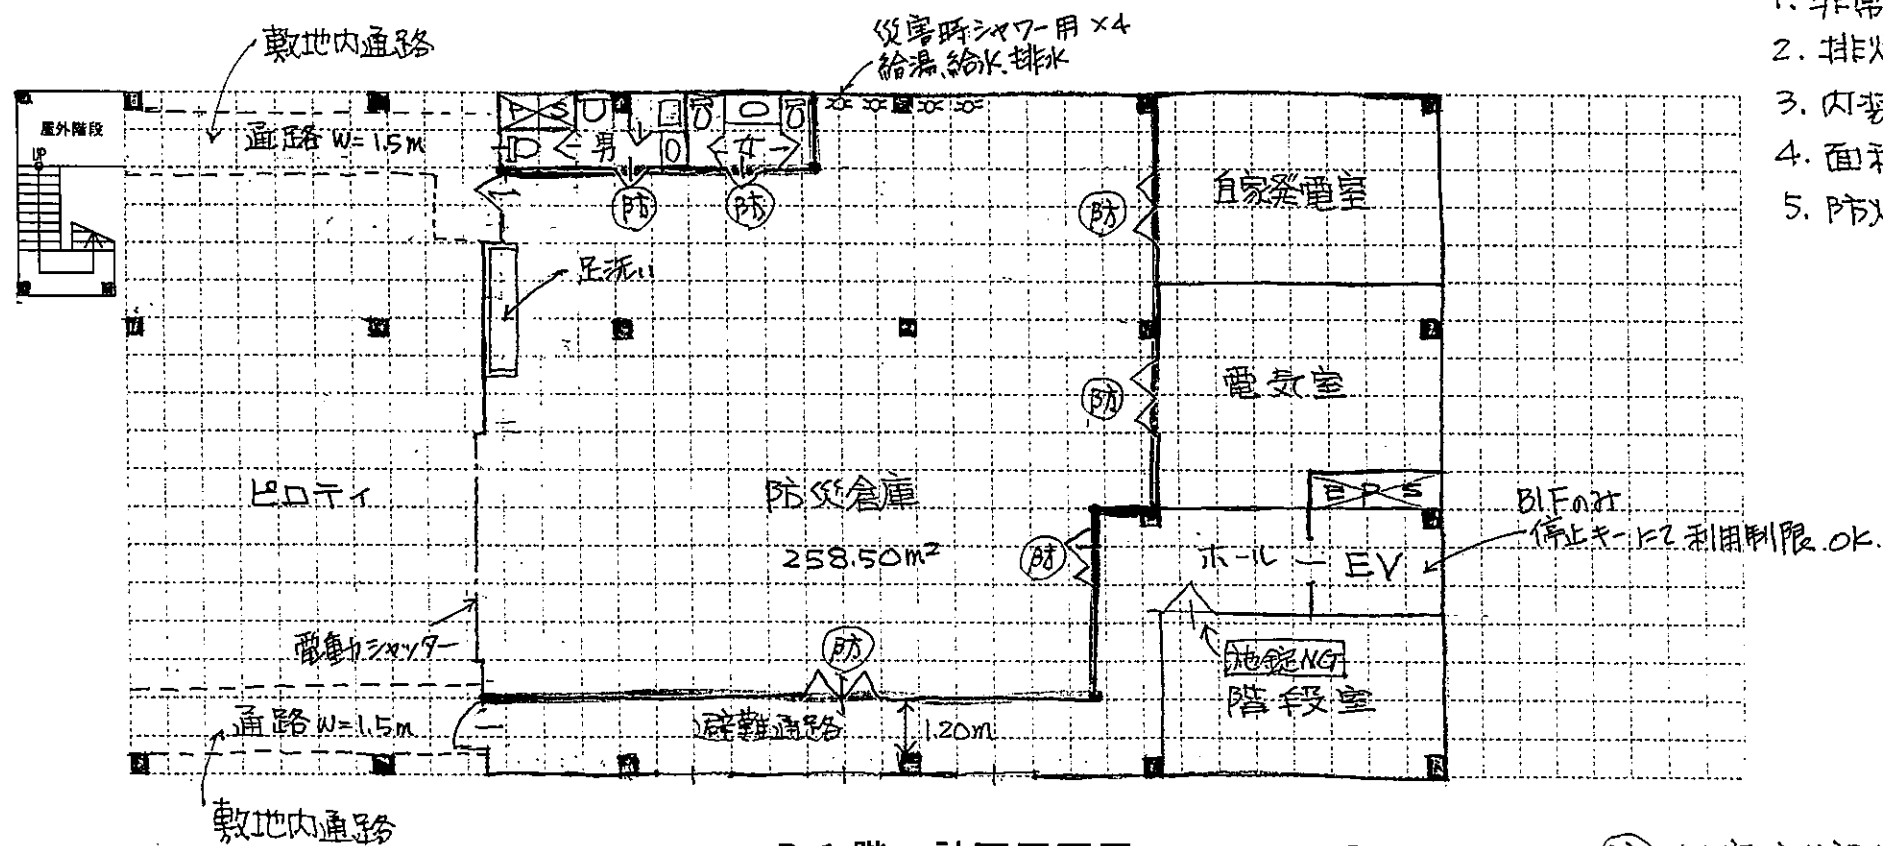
敷地内通路

災害時シャワー用 ×4
給湯、給水、排水

1. 非常
2. 排煙
3. 内装
4. 面積
5. 防火

屋外階段

UP

通路 W=1.5m

男

女

防

防

防

自家発電室

足洗い

電気室

防

ピロティ

防災倉庫

258.50m²

EPS

B1Fのみ
停止キーにて利用制限 OK.

防

ホール

EV

電動シャッター

防

施錠NG

階段室

通路 W=1.5m

避難通路

1.20m

敷地内通路

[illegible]